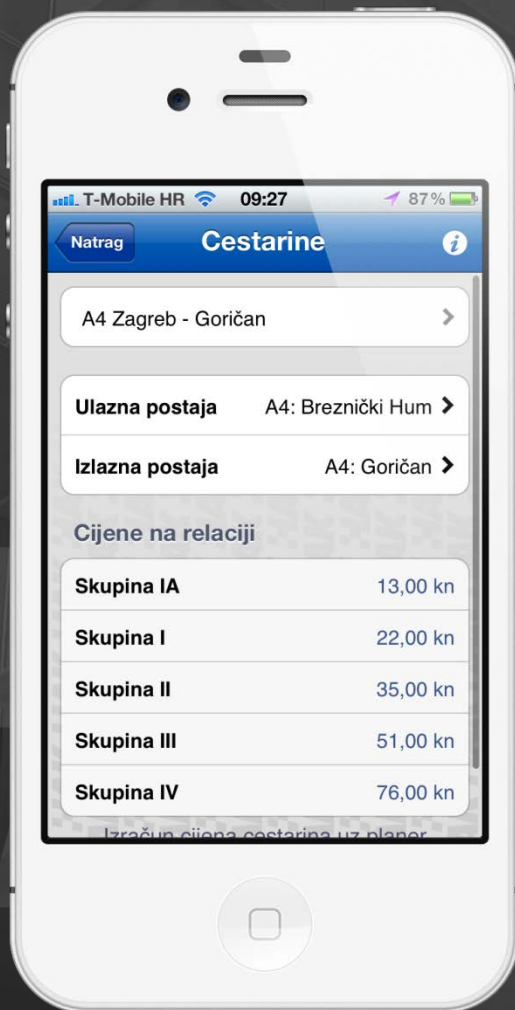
T-Mobile HR 09:27 87%

Natrag Cestarine

A4 Zagreb - Goričan

Ulazna postaja A4: Breznički Hum

Izlazna postaja A4: Goričan

Cijene na relaciji

| | |
|---|---|
| Skupina IA | 13,00 kn |
| Skupina I | 22,00 kn |
| Skupina II | 35,00 kn |
| Skupina III | 51,00 kn |
| Skupina IV | 76,00 kn |

Izračun cijena cestarina uz planer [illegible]